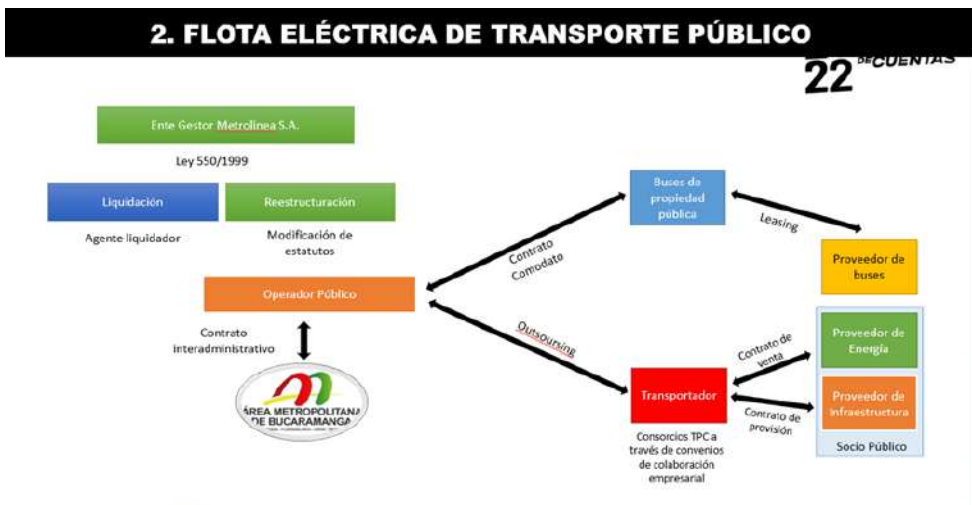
2. FLOTA ELÉCTRICA DE TRANSPORTE PÚBLICO

22 DE CUENTAS

Ente Gestor Metrolinea S.A.

Ley 550/1999

Liquidación

Agente liquidador

Reestructuración

Modificación de estatutos

Operador Público

Contrato interadministrativo

ÁREA METROPOLITANA DE BUCARAMANGA

Contrato Comodato

Outsourcing

Buses de propiedad pública

Leasing

Proveedor de buses

Proveedor de Energía

Proveedor de Infraestructura

Socio Público

Contrato de venta

Contrato de provisión

Transportador

Consorcios TPC a través de convenios de colaboración empresarial